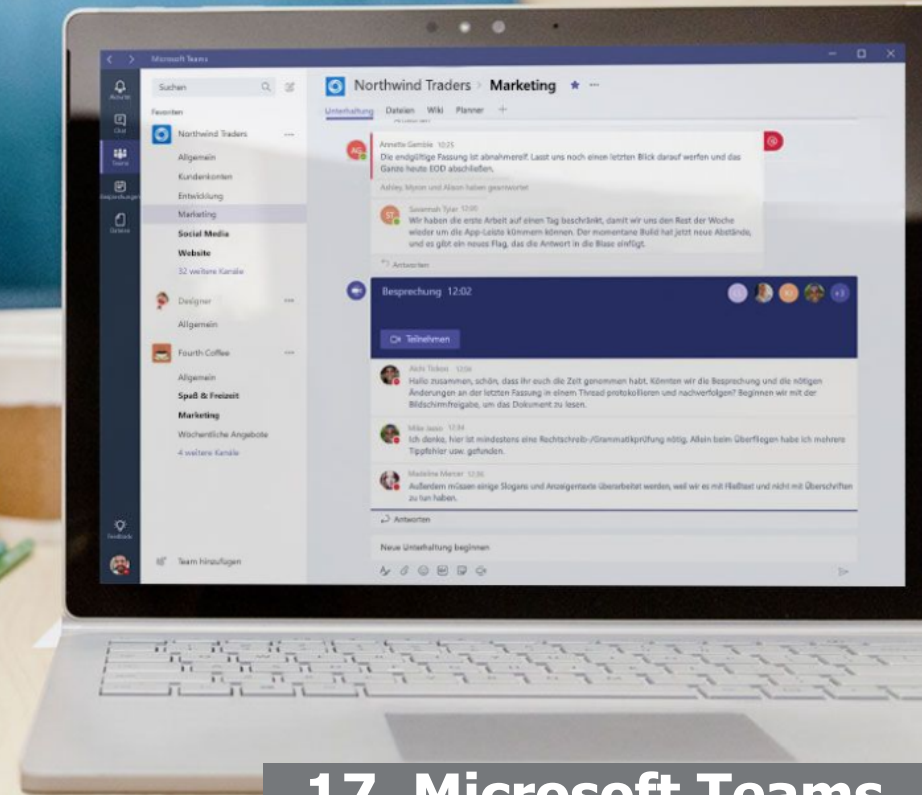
Microsoft Teams

Aktivität
Chat
Teams
Besprechungen
Dateien

Suchen

Favoriten

Northwind Traders
Allgemein
Kundenkonten
Entwicklung
Marketing
Social Media
Website
32 weitere Kanäle

Designer
Allgemein

Fourth Coffee
Allgemein
Spaß & Freizeit
Marketing
Wöchentliche Angebote
4 weitere Kanäle

Feedback

Team hinzufügen

Northwind Traders > Marketing

Unterhaltung Dateien Wiki Planner +

Annette Gemble 10:25
Die endgültige Fassung ist abnahmereif. Lasst uns noch einen letzten Blick darauf werfen und das Ganze heute EOD abschließen.
Ashley, Myron und Alison haben geantwortet

Savannah Tyler 12:00
Wir haben die erste Arbeit auf einen Tag beschränkt, damit wir uns den Rest der Woche wieder um die App-Leiste kümmern können. Der momentane Build hat jetzt neue Abstände, und es gibt ein neues Flag, das die Antwort in die Blase einfügt.

Antworten

Besprechung 12:02

Teilnehmen

Aichi Tokos 12:04
Hallo zusammen, schön, dass ihr euch die Zeit genommen habt. Könnten wir die Besprechung und die nötigen Änderungen an der letzten Fassung in einem Thread protokollieren und nachverfolgen? Beginnen wir mit der Bildschirmfreigabe, um das Dokument zu lesen.

Mike Jesso 12:34
Ich denke, hier ist mindestens eine Rechtschreib-/Grammatikprüfung nötig. Allein beim Überfliegen habe ich mehrere Tippfehler usw. gefunden.

Madeline Merner 12:36
Außerdem müssen einige Slogans und Anzeigentexte überarbeitet werden, weil wir es mit Fließtext und nicht mit Überschriften zu tun haben.

Antworten

Neue Unterhaltung beginnen

17. Microsoft Teams